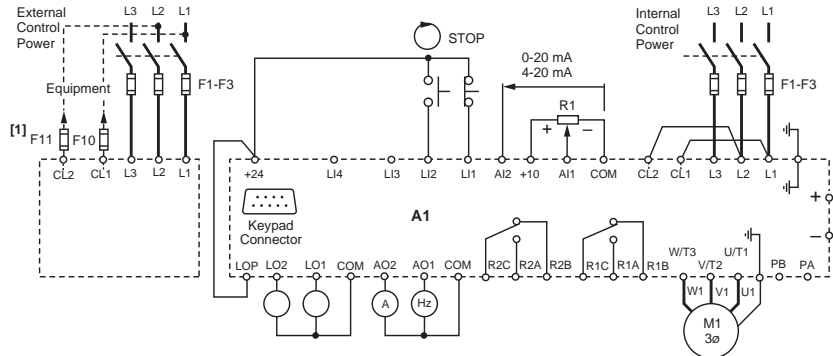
External Control Power

L3 L2 L1

STOP

Internal Control Power

L3 L2 L1

Equipment

F1-F3

0-20 mA
4-20 mA

R1

+ –

F1-F3

[1] F11 F10

CL2 CL1 L3 L2 L1

+24 LI4 LI3 LI2 LI1 AI2 +10 AI1 COM CL2 CL1 L3 L2 L1

Keypad Connector

A1

+

–

LOP LO2 LO1 COM AO2 AO1 COM R2C R2A R2B R1C R1A R1B W/T3 V/T2 U/T1 PB PA

A Hz

W1 V1 U1

M1
3ø